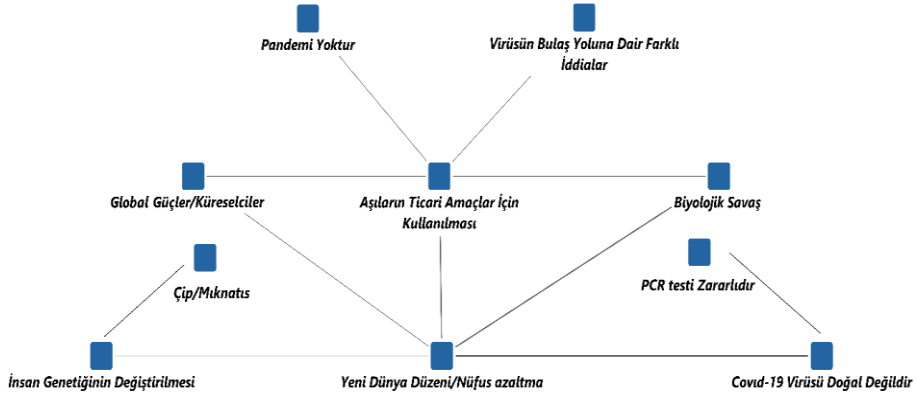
Pandemi Yoktur

Virüsün Bulaş Yoluna Dair Farklı İddialar

Global Güçler/Küreselciler

Aşıların Ticari Amaçlar İçin Kullanılması

Biyolojik Savaş

Çip/Mıknatıs

PCR testi Zararlıdır

İnsan Genetiğinin Değiştirilmesi

Yeni Dünya Düzeni/Nüfus azaltma

Covid-19 Virüsü Doğal Değildir